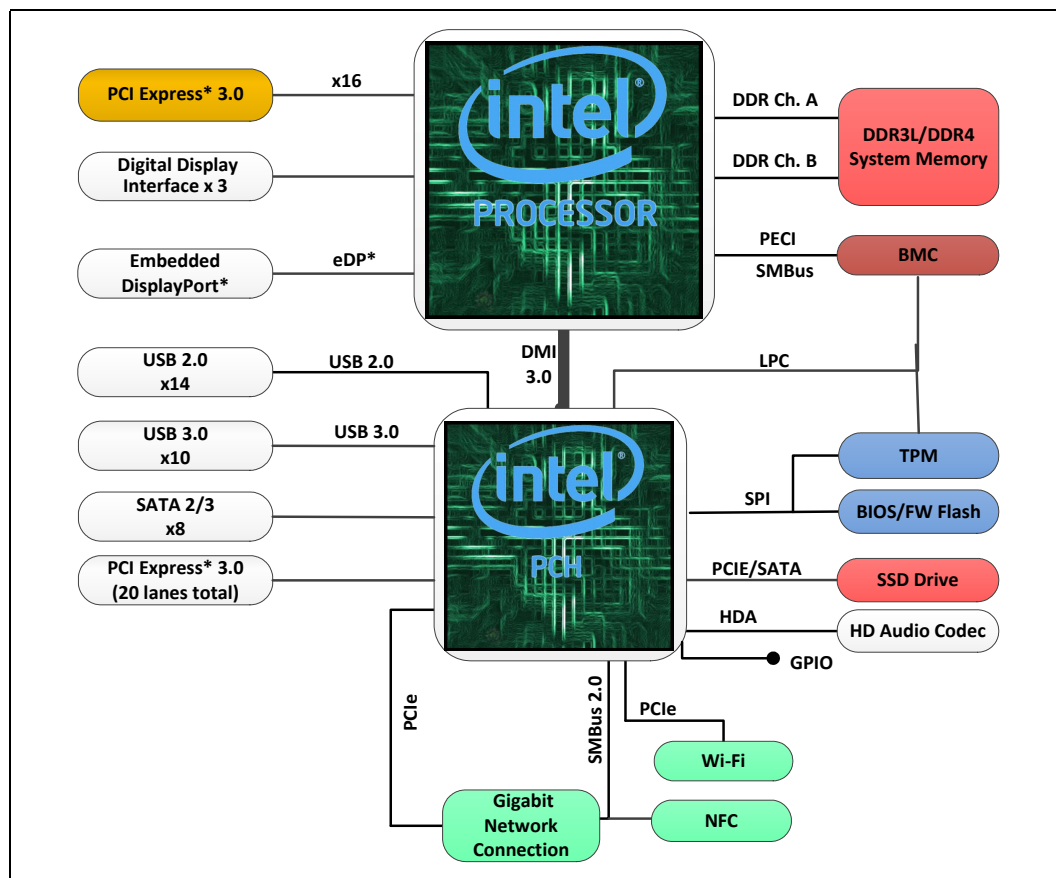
PCI Express* 3.0

x16

Digital Display Interface x 3

Embedded DisplayPort*

eDP*

intel

PROCESSOR

DDR Ch. A

DDR Ch. B

DDR3L/DDR4 System Memory

PECI

SMBus

BMC

DMI 3.0

LPC

USB 2.0 x14

USB 2.0

USB 3.0 x10

USB 3.0

SATA 2/3 x8

PCI Express* 3.0 (20 lanes total)

intel

PCH

TPM

SPI

BIOS/FW Flash

PCIE/SATA

SSD Drive

HDA

HD Audio Codec

GPIO

PCIe

SMBus 2.0

PCIe

Wi-Fi

Gigabit Network Connection

NFC